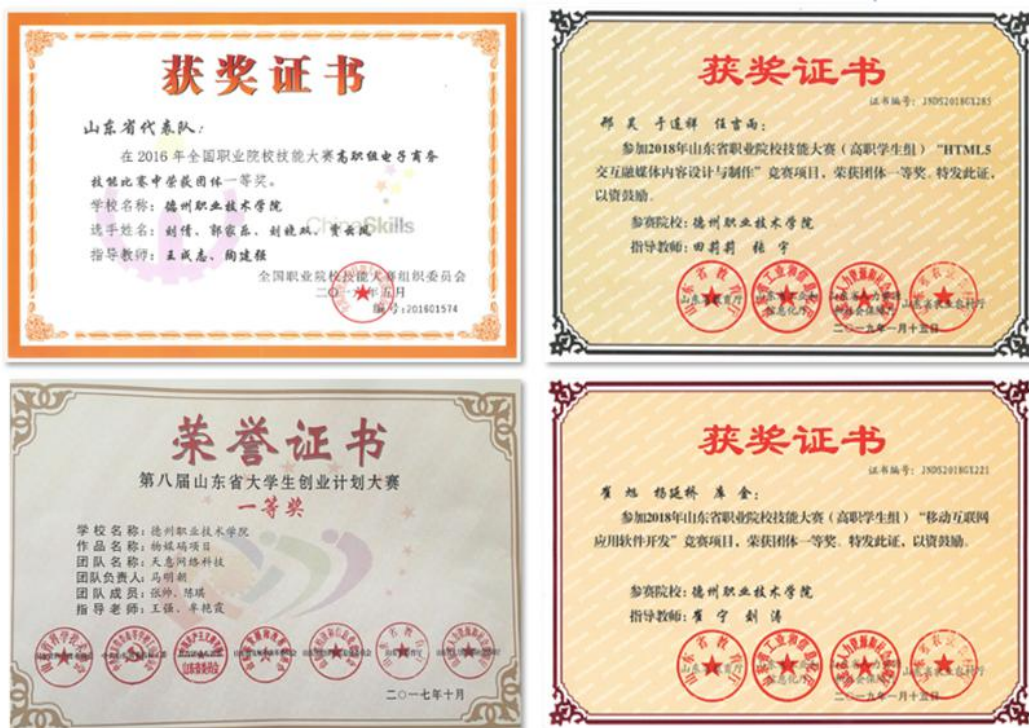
获奖证书

山东省代表队：

在2016年全国职业院校技能大赛高职组电子商务技能比赛中荣获团体一等奖。

学校名称：德州职业技术学院

选手姓名：刘倩、郭家乐、刘晓政、贾云斌

指导教师：王成志、陶建强

ChinaSkills

全国职业院校技能大赛组织委员会

二〇一六年五月

编号：201601574

获奖证书

证书编号：JNDS2018GX285

郝昊　于连祥　任吉雨：

参加2018年山东省职业院校技能大赛（高职学生组）"HTML5交互融媒体内容设计与制作"竞赛项目，荣获团体一等奖。特发此证，以资鼓励。

参赛院校：德州职业技术学院

指导教师：田莉莉　张宁

山东省教育厅　山东省工业和信息化厅　山东省人力资源和社会保障厅

二〇一九年一月十五日

荣誉证书

第八届山东省大学生创业计划大赛

一等奖

学校名称：德州职业技术学院

作品名称：畅媒码项目

团队名称：天意网络科技

团队负责人：马明朝

团队成员：张帅、陈琪

指导老师：王强、辛艳霞

二〇一七年十月

获奖证书

证书编号：JNDS2018GX221

崔旭　杨延林　库金：

参加2018年山东省职业院校技能大赛（高职学生组）"移动互联网应用软件开发"竞赛项目，荣获团体一等奖。特发此证，以资鼓励。

参赛院校：德州职业技术学院

指导教师：崔宁　刘涛

山东省教育厅　山东省工业和信息化厅　山东省人力资源和社会保障厅

二〇一九年一月十五日